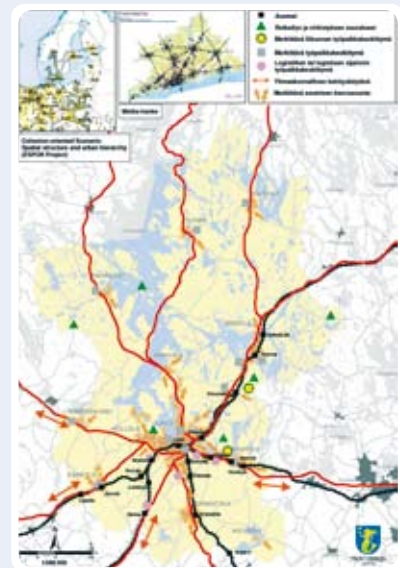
Asemat
Matkailun ja virkistyksen vetovoimaiset
Merkittävä liikenteen työpaikkakeskittymä
Merkittävä työpaikkakeskittymä
Logistiikan tai logistisen sijainnin työpaikkakeskittymä
Valtakunnallinen kehityskäytävä
Merkittävä seudullinen kasvusuunta

Cohesion oriented Scenario
Spatial structure and urban hierarchy
(ESPON Project)

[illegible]

1:350 000